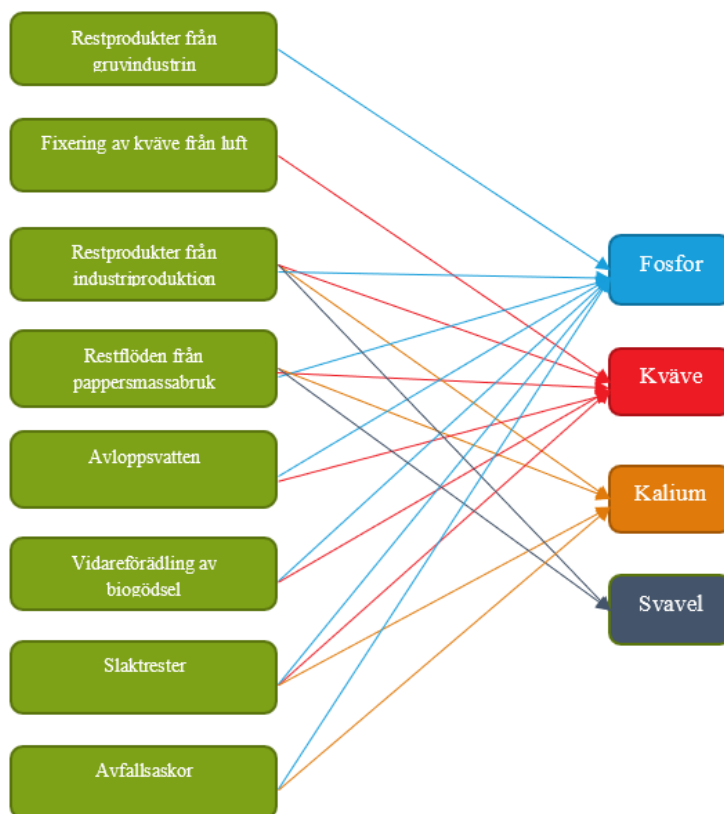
Restprodukter från gruvindustrin

Fixering av kväve från luft

Restprodukter från industriproduktion

Restflöden från pappersmassabruk

Avloppsvatten

Vidareförädling av biogödsel

Slaktrester

Avfallsaskor

Fosfor

Kväve

Kalium

Svavel